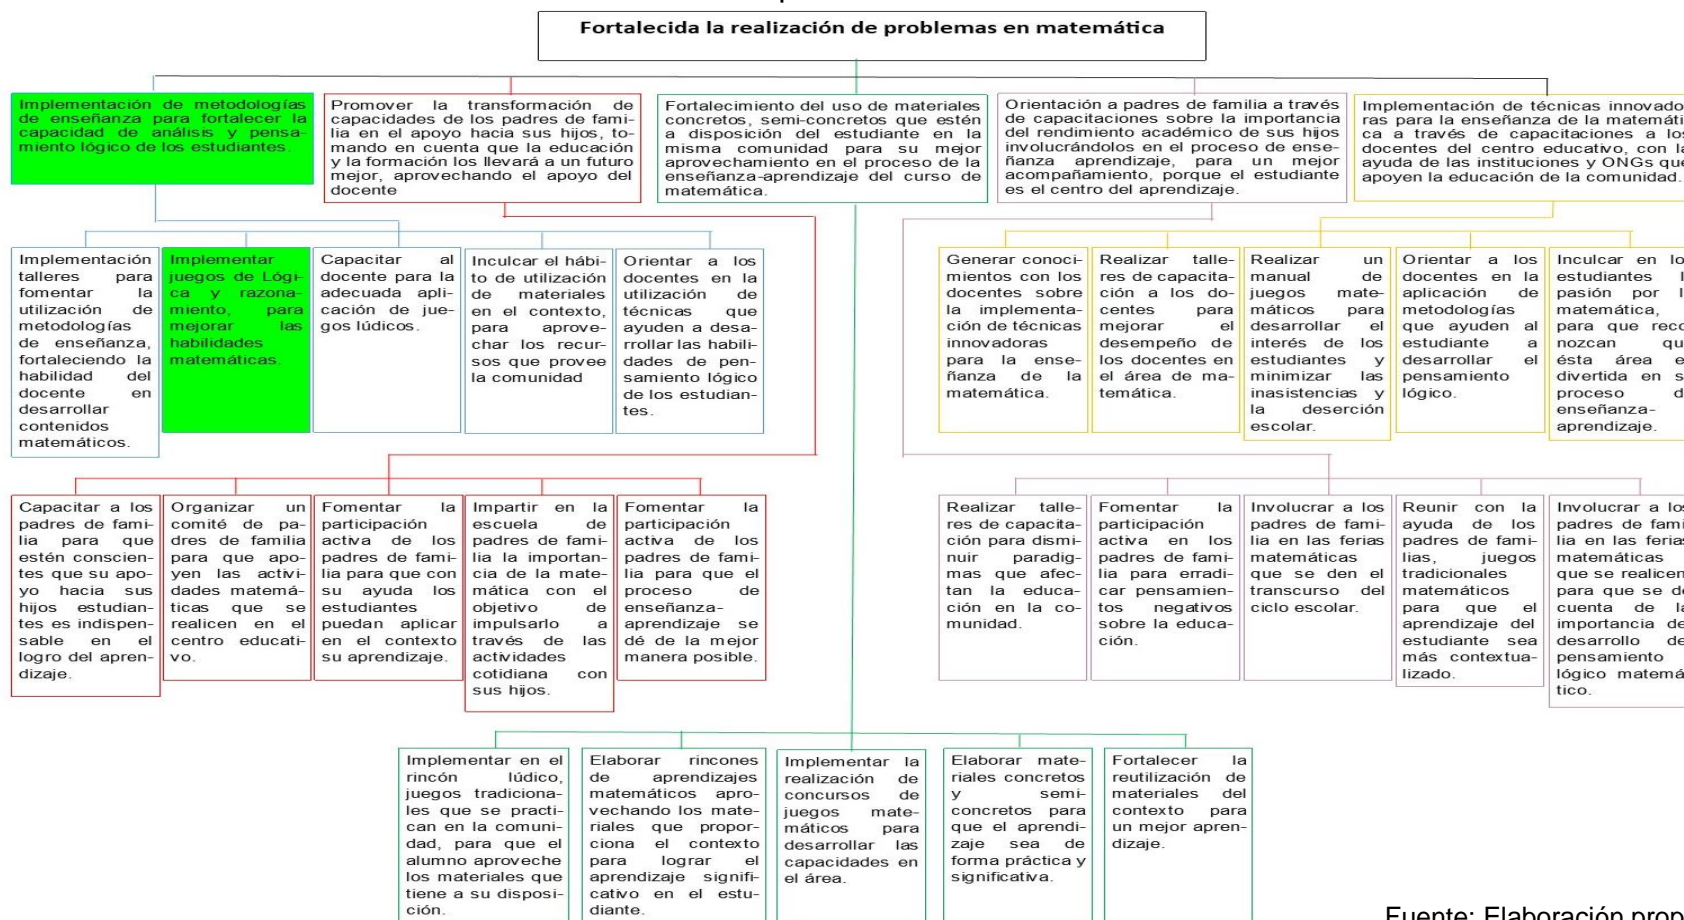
Fortalecida la realización de problemas en matemática

Implementación de metodologías de enseñanza para fortalecer la capacidad de análisis y pensamiento lógico de los estudiantes.

Promover la transformación de capacidades de los padres de familia en el apoyo hacia sus hijos, tomando en cuenta que la educación y la formación los llevará a un futuro mejor, aprovechando el apoyo del docente

Fortalecimiento del uso de materiales concretos, semi-concretos que estén a disposición del estudiante en la misma comunidad para su mejor aprovechamiento en el proceso de la enseñanza-aprendizaje del curso de matemática.

Orientación a padres de familia a través de capacitaciones sobre la importancia del rendimiento académico de sus hijos involucrándolos en el proceso de enseñanza aprendizaje, para un mejor acompañamiento, porque el estudiante es el centro del aprendizaje.

Implementación de técnicas innovado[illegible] ras para la enseñanza de la matemáti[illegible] ca a través de capacitaciones a lo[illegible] docentes del centro educativo, con l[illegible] ayuda de las instituciones y ONGs qu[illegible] apoyen la educación de la comunidad.

Implementación talleres para fomentar la utilización de metodologías de enseñanza, fortaleciendo la habilidad del docente en desarrollar contenidos matemáticos.

Implementar juegos de Lógica y razonamiento, para mejorar las habilidades matemáticas.

Capacitar al docente para la adecuada aplicación de juegos lúdicos.

Inculcar el hábito de utilización de materiales en el contexto, para aprovechar los recursos que provee la comunidad

Orientar a los docentes en la utilización de técnicas que ayuden a desarrollar las habilidades de pensamiento lógico de los estudiantes.

Generar conocimientos con los docentes sobre la implementación de técnicas innovadoras para la enseñanza de la matemática.

Realizar talleres de capacitación a los docentes para mejorar el desempeño de los docentes en el área de matemática.

Realizar un manual de juegos matemáticos para desarrollar el interés de los estudiantes y minimizar las inasistencias y la deserción escolar.

Orientar a los docentes en la aplicación de metodologías que ayuden al estudiante a desarrollar el pensamiento lógico.

Inculcar en lo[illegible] estudiantes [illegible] pasión por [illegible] matemática, para que reco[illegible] nozcan qu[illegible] ésta área e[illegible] divertida en s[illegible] proceso d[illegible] enseñanza-aprendizaje.

Capacitar a los padres de familia para que estén conscientes que su apoyo hacia sus hijos estudiantes es indispensable en el logro del aprendizaje.

Organizar un comité de padres de familia para que apoyen las actividades matemáticas que se realicen en el centro educativo.

Fomentar la participación activa de los padres de familia para que con su ayuda los estudiantes puedan aplicar en el contexto su aprendizaje.

Impartir en la escuela de padres de familia la importancia de la matemática con el objetivo de impulsarlo a través de las actividades cotidiana con sus hijos.

Fomentar la participación activa de los padres de familia para que el proceso de enseñanza-aprendizaje se dé de la mejor manera posible.

Realizar talleres de capacitación para disminuir paradigmas que afectan la educación en la comunidad.

Fomentar la participación activa en los padres de familia para erradicar pensamientos negativos sobre la educación.

Involucrar a los padres de familia en las ferias matemáticas que se den el transcurso del ciclo escolar.

Reunir con la ayuda de los padres de familias, juegos tradicionales matemáticos para que el aprendizaje del estudiante sea más contextualizado.

Involucrar a lo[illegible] padres de fami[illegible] lia en las feria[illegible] matemáticas que se realicen para que se d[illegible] cuenta de l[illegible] importancia d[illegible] desarrollo d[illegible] pensamiento lógico matemá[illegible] tico.

Implementar en el rincón lúdico, juegos tradicionales que se practican en la comunidad, para que el alumno aproveche los materiales que tiene a su disposición.

Elaborar rincones de aprendizajes matemáticos aprovechando los materiales que proporciona el contexto para lograr el aprendizaje significativo en el estudiante.

Implementar la realización de concursos de juegos matemáticos para desarrollar las capacidades en el área.

Elaborar materiales concretos y semi concretos para que el aprendizaje sea de forma práctica y significativa.

Fortalecer la reutilización de materiales del contexto para un mejor aprendizaje.

Fuente: Elaboración prop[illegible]